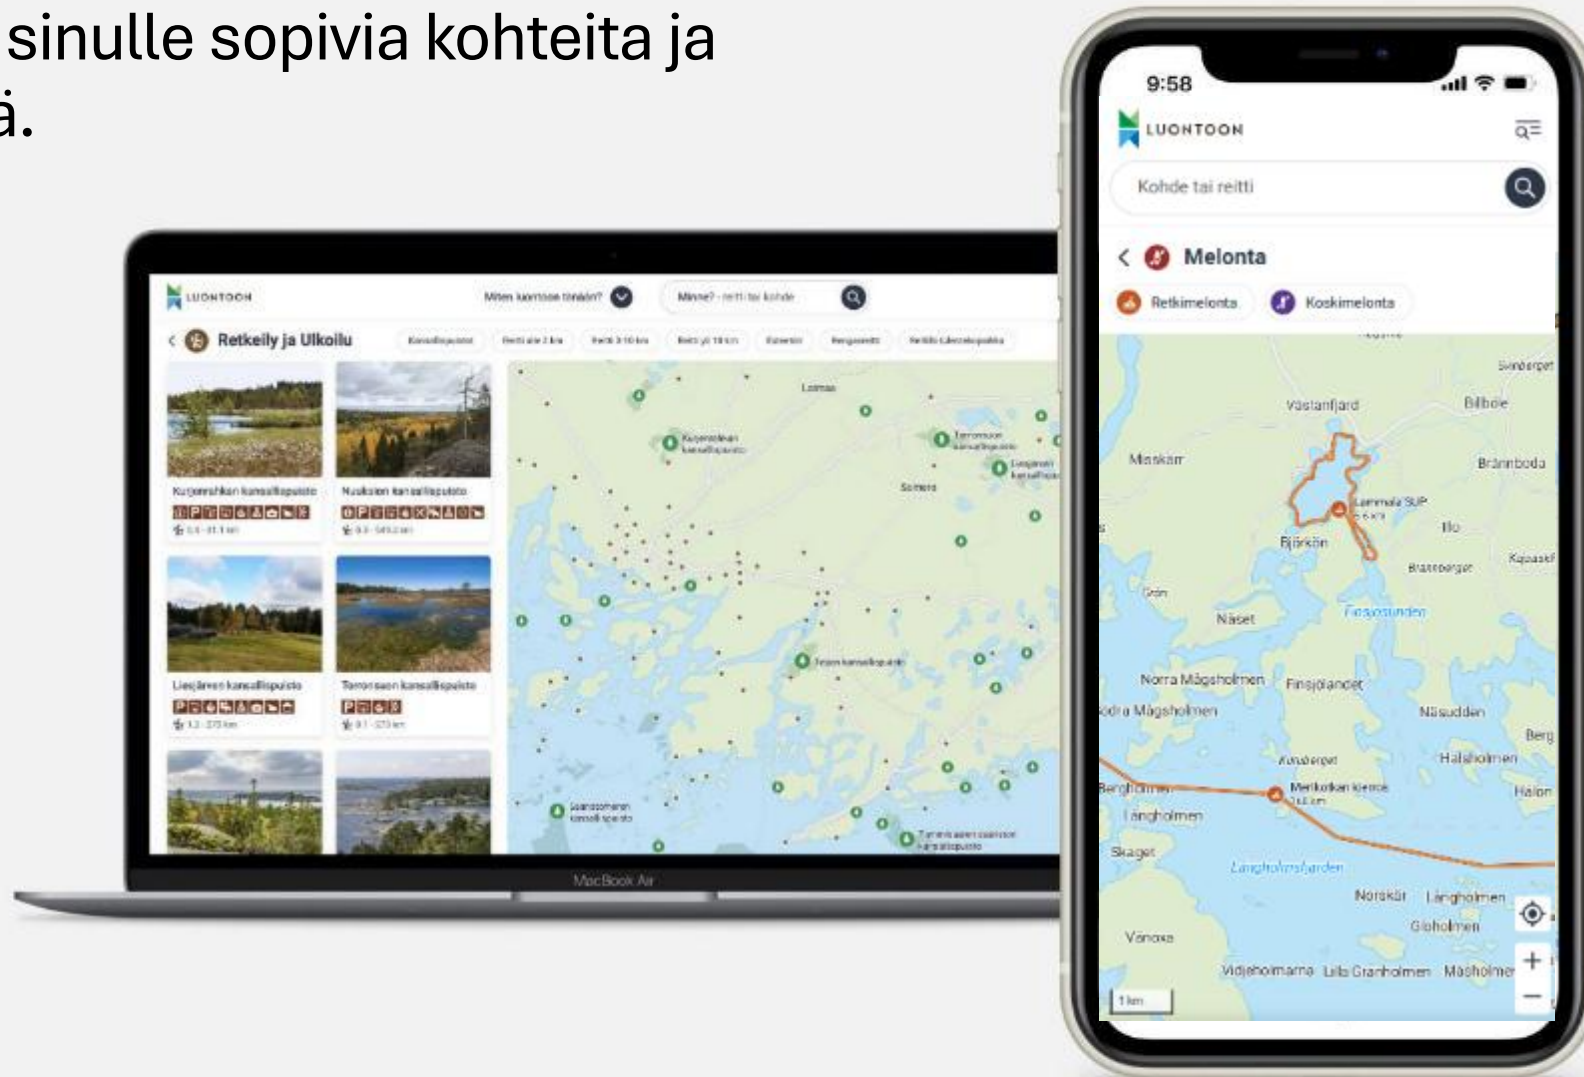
sinulle sopivia kohteita ja
ä.

LUONTOON
Miten luontoon tänään?
Minne? - reitti tai kohde
Retkeily ja Ulkoilu
Kurjenrahkan kansallispuisto
Nuuksion kansallispuisto
Liesjärven kansallispuisto
Torronsuon kansallispuisto
Loimaa
Somero
Saaristomeren kansallispuisto
MacBook Air

9:58
LUONTOON
Kohde tai reitti
Melonta
Retkimelonta
Koskimelonta
Västanfjärd
Bilböle
Måskär
Brännboda
Lammala SUP
Ilo
Björkön
Näset
Norra Mågsholmen
Finsjölandet
Näsudden
Hälsholmen
Merikotkan kierros
Långholmen
Skaget
Långholmsfjärden
Noraskär
Glosholmen
Vänoxa
Vidjeholmarna
Lilla Granholmen
Masholmen
1 km